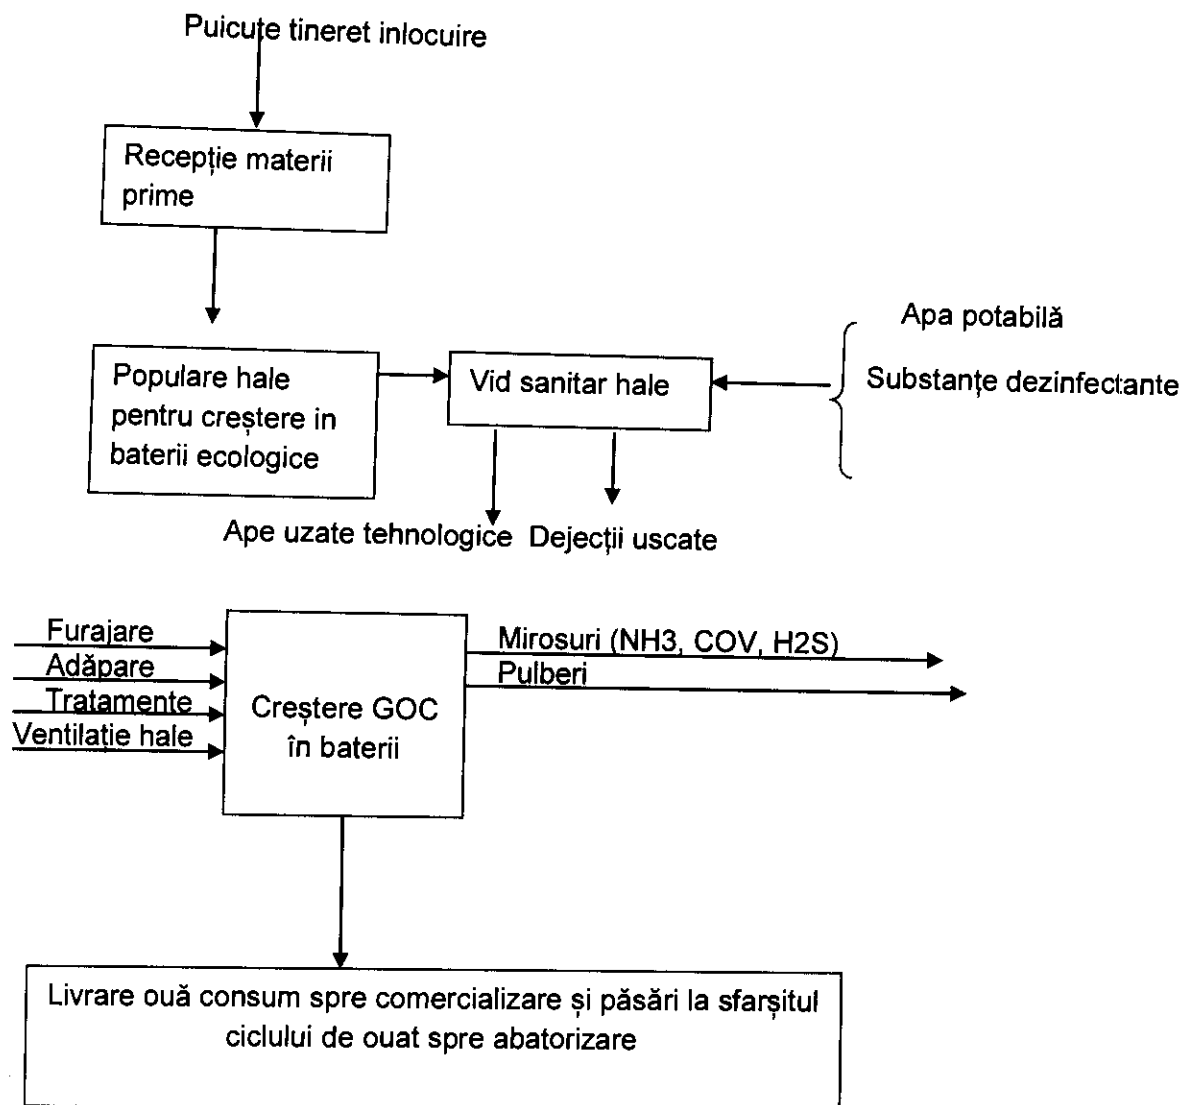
Puicute tineret inlocuire

Recepție materii prime

Populare hale pentru creștere in baterii ecologice

Vid sanitar hale

Apa potabilă

Substanțe dezinfectante

Ape uzate tehnologice

Dejecții uscate

Furajare

Adăpare

Tratamente

Ventilație hale

Creștere GOC în baterii

Mirosuri (NH3, COV, H2S)

Pulberi

Livrare ouă consum spre comercializare și păsări la sfarșitul ciclului de ouat spre abatorizare